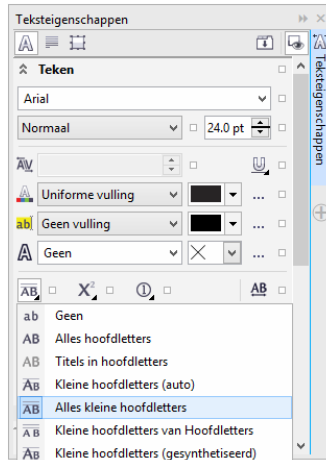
Teksteigenschappen

Teken

Arial

Normaal

24.0 pt

Uniforme vulling

Geen vulling

Geen

...

ab Geen

AB Alles hoofdletters

AB Titels in hoofdletters

AB Kleine hoofdletters (auto)

AB Alles kleine hoofdletters

AB Kleine hoofdletters van Hoofdletters

AB Kleine hoofdletters (gesynthetiseerd)

Teksteigenschappen